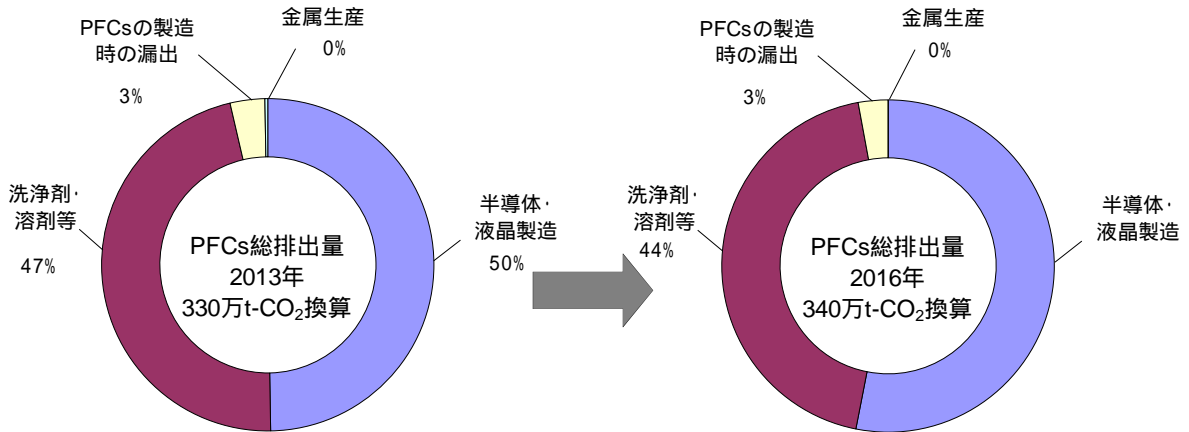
PFCsの製造時の漏出

3%

金属生産

0%

洗浄剤・溶剤等

47%

PFCs総排出量
2013年
330万t-$CO_2$換算

半導体・液晶製造

50%

PFCsの製造時の漏出

3%

金属生産

0%

洗浄剤・溶剤等

44%

PFCs総排出量
2016年
340万t-$CO_2$換算

半導体・液晶製造